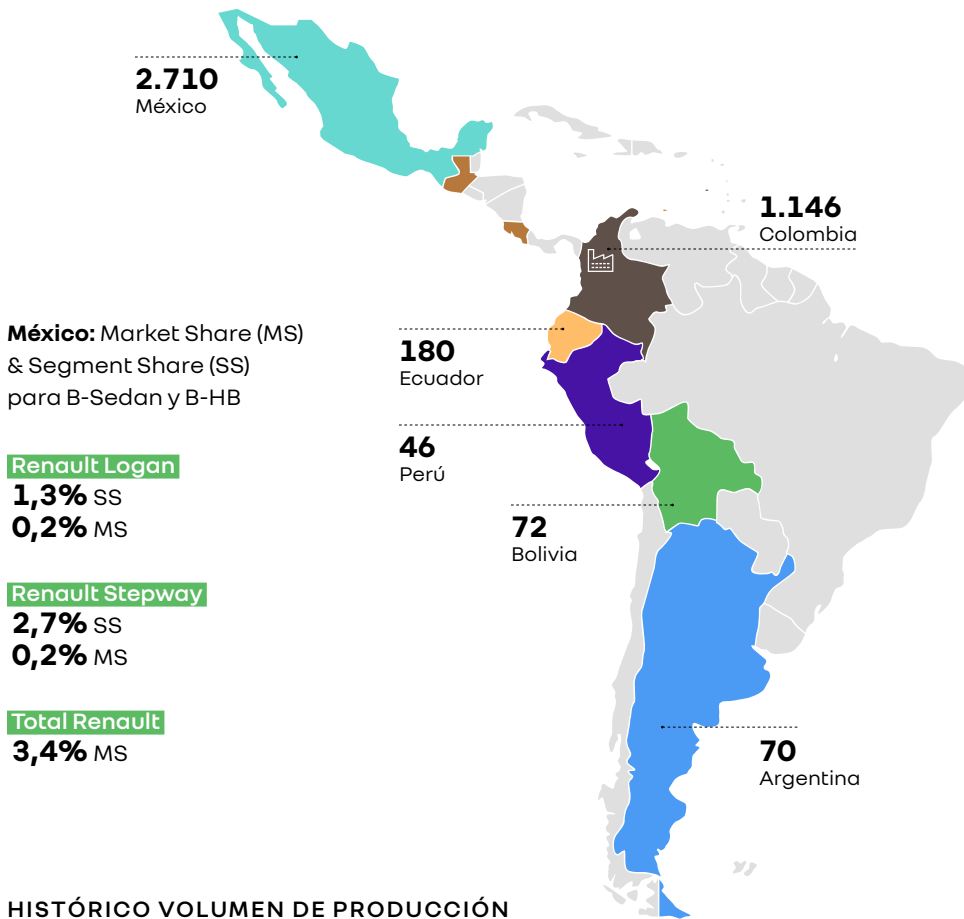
2.710
México

1.146
Colombia

México: Market Share (MS) & Segment Share (SS) para B-Sedan y B-HB

180
Ecuador

46
Perú

Renault Logan
1,3% SS
0,2% MS

72
Bolivia

Renault Stepway
2,7% SS
0,2% MS

Total Renault
3,4% MS

70
Argentina

HISTÓRICO VOLUMEN DE PRODUCCIÓN